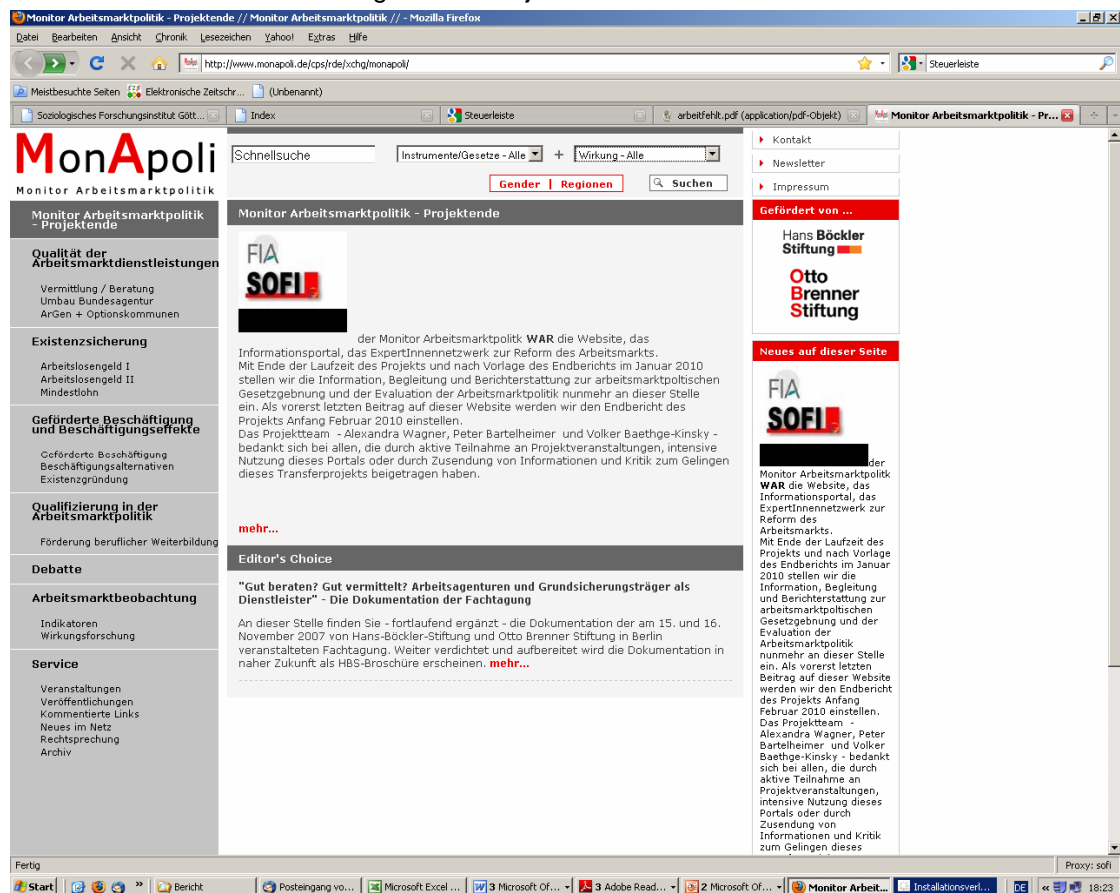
Monitor Arbeitsmarktpolitik - Projektende // Monitor Arbeitsmarktpolitik // - Mozilla Firefox

Datei Bearbeiten Ansicht Chronik Lesezeichen Yahoo! Extras Hilfe

http://www.monapoli.de/cps/rde/xchg/monapoli/

Steuerleiste

Meistbesuchte Seiten Elektronische Zeitschr... (Unbenannt)

Soziologisches Forschungsinstitut Gött... Index Steuerleiste arbeitfehlt.pdf (application/pdf-Objekt) Monitor Arbeitsmarktpolitik - Pr...

MonApoli
Monitor Arbeitsmarktpolitik

Schnellsuche Instrumente/Gesetze - Alle + Wirkung - Alle

Gender | Regionen Suchen

Kontakt
Newsletter
Impressum

Monitor Arbeitsmarktpolitik - Projektende

Qualität der Arbeitsmarktdienstleistungen

Vermittlung / Beratung
Umbau Bundesagentur
ArGen + Optionskommunen

Existenzsicherung

Arbeitslosengeld I
Arbeitslosengeld II
Mindestlohn

Geförderte Beschäftigung und Beschäftigungseffekte

Geförderte Beschäftigung
Beschäftigungsalternativen
Existenzgründung

Qualifizierung in der Arbeitsmarktpolitik

Förderung beruflicher Weiterbildung

Debatte

Arbeitsmarktbeobachtung

Indikatoren
Wirkungsforschung

Service

Veranstaltungen
Veröffentlichungen
Kommentierte Links
Neues im Netz
Rechtsprechung
Archiv

Monitor Arbeitsmarktpolitik - Projektende

FIA
SOFI

der Monitor Arbeitsmarktpolitik WAR die Website, das Informationsportal, das ExpertInnennetzwerk zur Reform des Arbeitsmarkts.
Mit Ende der Laufzeit des Projekts und nach Vorlage des Endberichts im Januar 2010 stellen wir die Information, Begleitung und Berichterstattung zur arbeitsmarktpoltischen Gesetzgebung und der Evaluation der Arbeitsmarktpolitik nunmehr an dieser Stelle ein. Als vorerst letzten Beitrag auf dieser Website werden wir den Endbericht des Projekts Anfang Februar 2010 einstellen.
Das Projektteam - Alexandra Wagner, Peter Bartelheimer und Volker Baethge-Kinsky - bedankt sich bei allen, die durch aktive Teilnahme an Projektveranstaltungen, intensive Nutzung dieses Portals oder durch Zusendung von Informationen und Kritik zum Gelingen dieses Transferprojekts beigetragen haben.

mehr...

Editor's Choice

"Gut beraten? Gut vermittelt? Arbeitsagenturen und Grundsicherungsträger als Dienstleister" - Die Dokumentation der Fachtagung

An dieser Stelle finden Sie - fortlaufend ergänzt - die Dokumentation der am 15. und 16. November 2007 von Hans-Böckler-Stiftung und Otto Brenner Stiftung in Berlin veranstalteten Fachtagung. Weiter verdichtet und aufbereitet wird die Dokumentation in naher Zukunft als HBS-Broschüre erscheinen. mehr...

Gefördert von ...

Hans Böckler Stiftung

Otto Brenner Stiftung

Neues auf dieser Seite

FIA
SOFI

der Monitor Arbeitsmarktpolitik WAR die Website, das Informationsportal, das ExpertInnennetzwerk zur Reform des Arbeitsmarkts.
Mit Ende der Laufzeit des Projekts und nach Vorlage des Endberichts im Januar 2010 stellen wir die Information, Begleitung und Berichterstattung zur arbeitsmarktpoltischen Gesetzgebung und der Evaluation der Arbeitsmarktpolitik nunmehr an dieser Stelle ein. Als vorerst letzten Beitrag auf dieser Website werden wir den Endbericht des Projekts Anfang Februar 2010 einstellen.
Das Projektteam - Alexandra Wagner, Peter Bartelheimer und Volker Baethge-Kinsky - bedankt sich bei allen, die durch aktive Teilnahme an Projektveranstaltungen, intensive Nutzung dieses Portals oder durch Zusendung von Informationen und Kritik zum Gelingen dieses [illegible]

Fertig Proxy: sofi

Start Bericht Posteingang vo... Microsoft Excel ... 3 Microsoft Of... 3 Adobe Read... 2 Microsoft Of... Monitor Arbeit... Installationsverl... DE 18:23